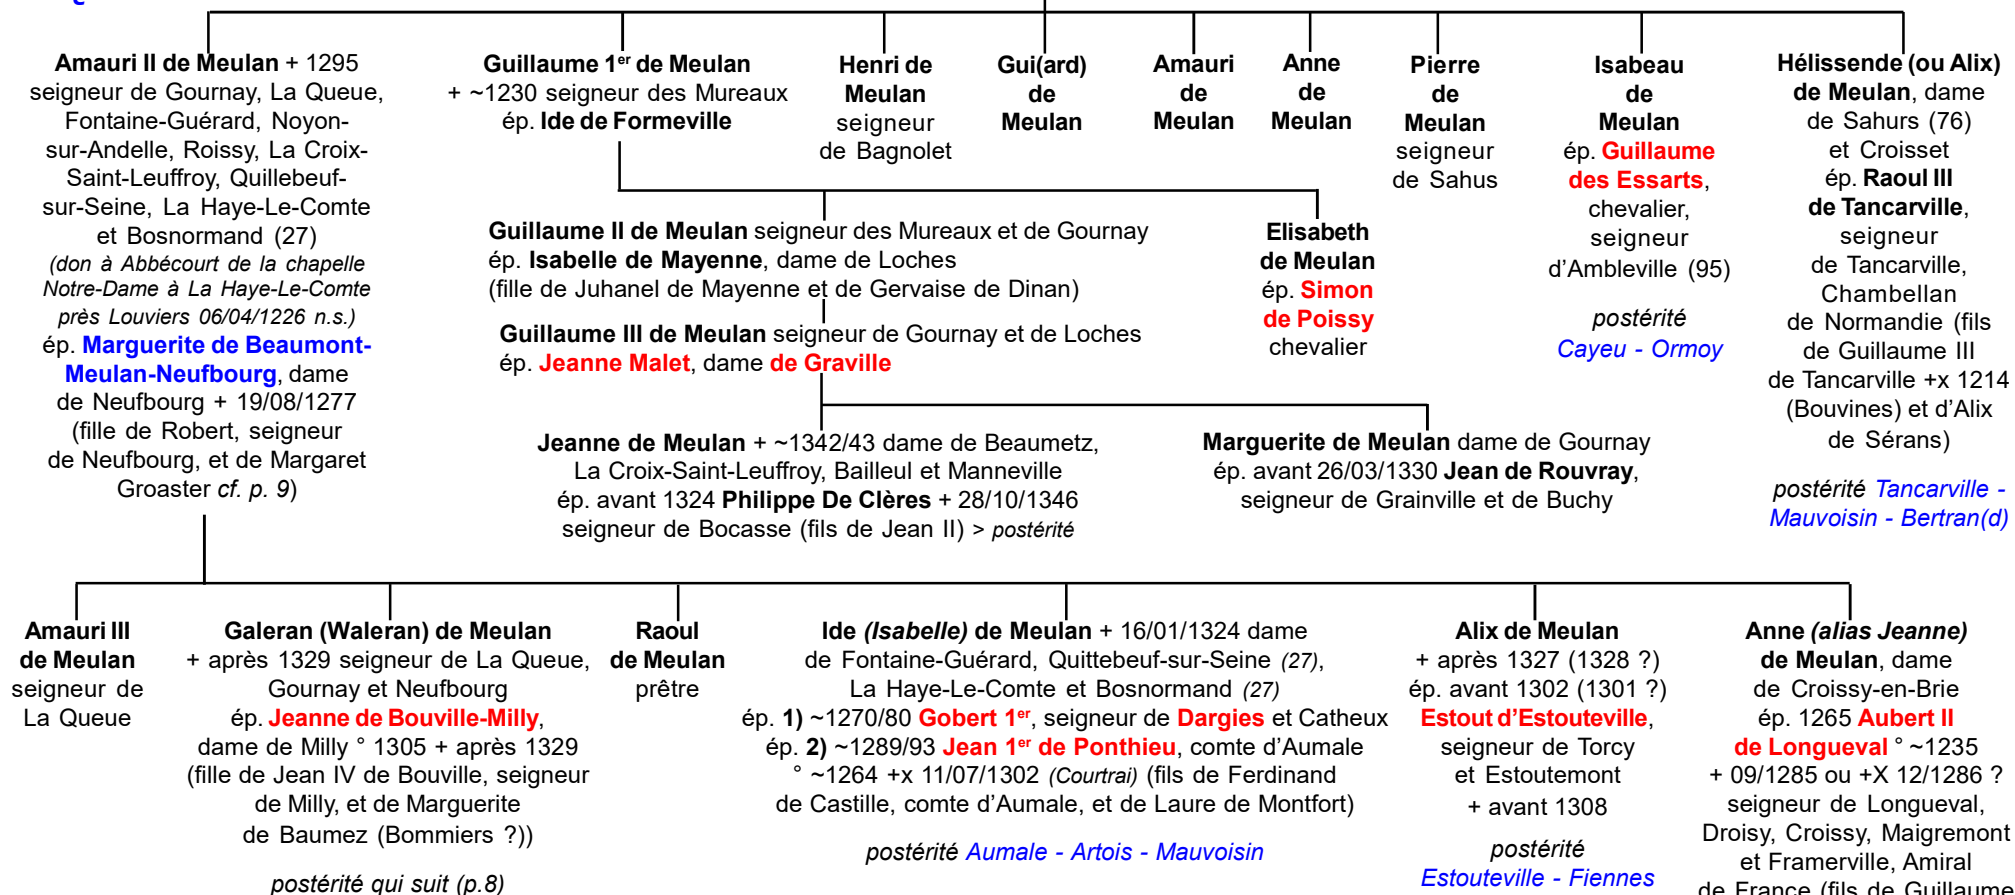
Amauri II de Meulan + 1295 seigneur de Gournay, La Queue, Fontaine-Guérard, Noyon-sur-Andelle, Roissy, La Croix-Saint-Leuffroy, Quillebeuf-sur-Seine, La Haye-Le-Comte et Bosnormand (27)
(don à Abbécourt de la chapelle Notre-Dame à La Haye-Le-Comte près Louviers 06/04/1226 n.s.)
ép. Marguerite de Beaumont-Meulan-Neufbourg, dame de Neufbourg + 19/08/1277 (fille de Robert, seigneur de Neufbourg, et de Margaret Groaster cf. p. 9)

Guillaume 1$^{er}$ de Meulan + ~1230 seigneur des Mureaux ép. Ide de Formeville

Henri de Meulan seigneur de Bagnolet

Gui(ard) de Meulan

Amauri de Meulan

Anne de Meulan

Pierre de Meulan seigneur de Sahus

Isabeau de Meulan ép. Guillaume des Essarts, chevalier, seigneur d'Ambleville (95)

postérité Cayeu - Ormoy

Hélissende (ou Alix) de Meulan, dame de Sahurs (76) et Croisset ép. Raoul III de Tancarville, seigneur de Tancarville, Chambellan de Normandie (fils de Guillaume III de Tancarville +x 1214 (Bouvines) et d'Alix de Sérans)

postérité Tancarville - Mauvoisin - Bertran(d)

Guillaume II de Meulan seigneur des Mureaux et de Gournay ép. Isabelle de Mayenne, dame de Loches (fille de Juhanel de Mayenne et de Gervaise de Dinan)

Elisabeth de Meulan ép. Simon de Poissy chevalier

Guillaume III de Meulan seigneur de Gournay et de Loches ép. Jeanne Malet, dame de Graville

Jeanne de Meulan + ~1342/43 dame de Beaumetz, La Croix-Saint-Leuffroy, Bailleul et Manneville ép. avant 1324 Philippe De Clères + 28/10/1346 seigneur de Bocasse (fils de Jean II) > postérité

Marguerite de Meulan dame de Gournay ép. avant 26/03/1330 Jean de Rouvray, seigneur de Grainville et de Buchy

Amauri III de Meulan seigneur de La Queue

Galeran (Waleran) de Meulan + après 1329 seigneur de La Queue, Gournay et Neufbourg ép. Jeanne de Bouville-Milly, dame de Milly ° 1305 + après 1329 (fille de Jean IV de Bouville, seigneur de Milly, et de Marguerite de Baumez (Bommiers ?))

postérité qui suit (p.8)

Raoul de Meulan prêtre

Ide (Isabelle) de Meulan + 16/01/1324 dame de Fontaine-Guérard, Quittebeuf-sur-Seine (27), La Haye-Le-Comte et Bosnormand (27)
ép. 1) ~1270/80 Gobert 1$^{er}$, seigneur de Dargies et Catheux
ép. 2) ~1289/93 Jean 1$^{er}$ de Ponthieu, comte d'Aumale ° ~1264 +x 11/07/1302 (Courtrai) (fils de Ferdinand de Castille, comte d'Aumale, et de Laure de Montfort)

postérité Aumale - Artois - Mauvoisin

Alix de Meulan + après 1327 (1328 ?) ép. avant 1302 (1301 ?) Estout d'Estouteville, seigneur de Torcy et Estoutemont + avant 1308

postérité Estouteville - Fiennes

Anne (alias Jeanne) de Meulan, dame de Croissy-en-Brie ép. 1265 Aubert II de Longueval ° ~1235 + 09/1285 ou +X 12/1286 ? seigneur de Longueval, Droisy, Croissy, Maigremont et Framerville, Amiral de France (fils de Guillaume